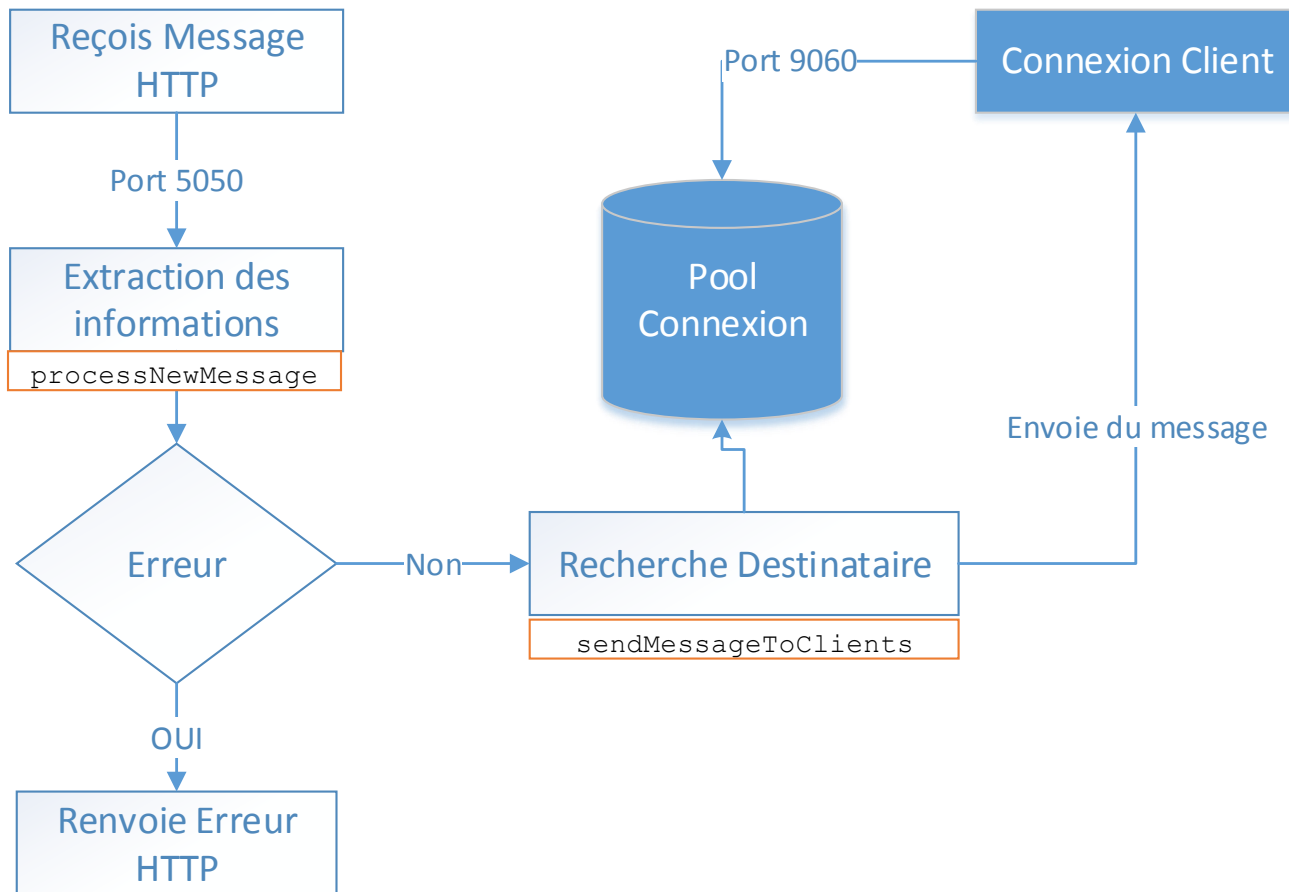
Reçois Message HTTP

Port 5050

Extraction des informations

processNewMessage

Erreur

OUI

Renvoie Erreur HTTP

Non

Recherche Destinataire

sendMessageToClients

Pool Connexion

Port 9060

Connexion Client

Envoie du message